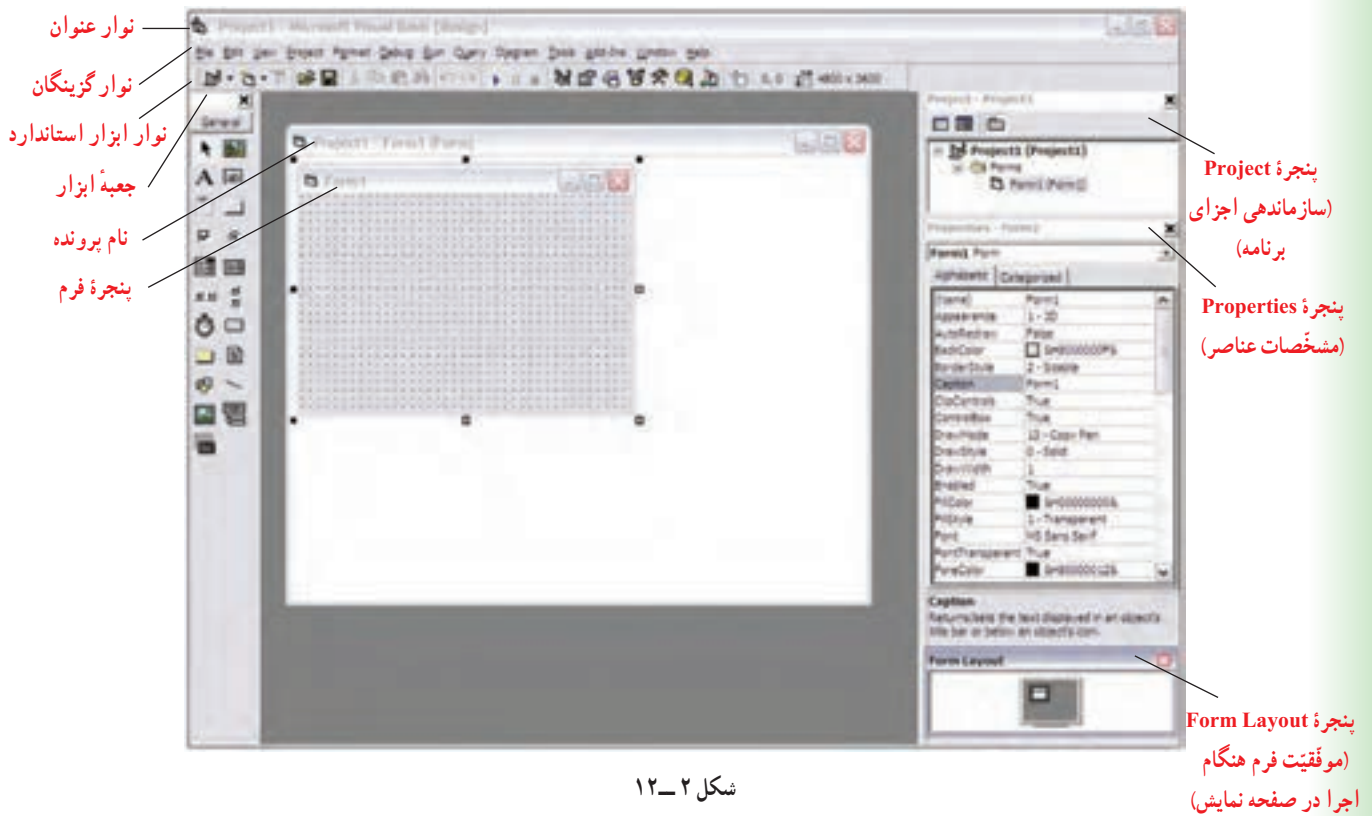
نوار عنوان
نوار گزینگان
نوار ابزار استاندارد
جعبهٔ ابزار
نام پرونده
پنجرهٔ فرم

Project1 - Microsoft Visual Basic [design]
File Edit View Project Format Debug Run Query Diagram Tools Add-Ins Window Help
0, 0 4800 x 3600
General
Project1 - Form1 (Form)
Form1

Project - Project1
Project1 (Project1)
Forms
Form1 (Form1)
Properties - Form1
Form1 Form
Alphabetic Categorized

| (Name) | Form1 |
|---|---|
| Appearance | 1 - 3D |
| AutoRedraw | False |
| BackColor | &H8000000F& |
| BorderStyle | 2 - Sizable |
| Caption | Form1 |
| ClipControls | True |
| ControlBox | True |
| DrawMode | 13 - Copy Pen |
| DrawStyle | 0 - Solid |
| DrawWidth | 1 |
| Enabled | True |
| FillColor | &H00000000& |
| FillStyle | 1 - Transparent |
| Font | MS Sans Serif |
| FontTransparent | True |
| ForeColor | &H80000012& |

Caption
Returns/sets the text displayed in an object's title bar or below an object's icon.
Form Layout

پنجرهٔ Project (سازماندهی اجزای برنامه)
پنجرهٔ Properties (مشخّصات عناصر)
پنجرهٔ Form Layout (موقّیت فرم هنگام اجرا در صفحه نمایش)

شکل ۲ــ۱۲